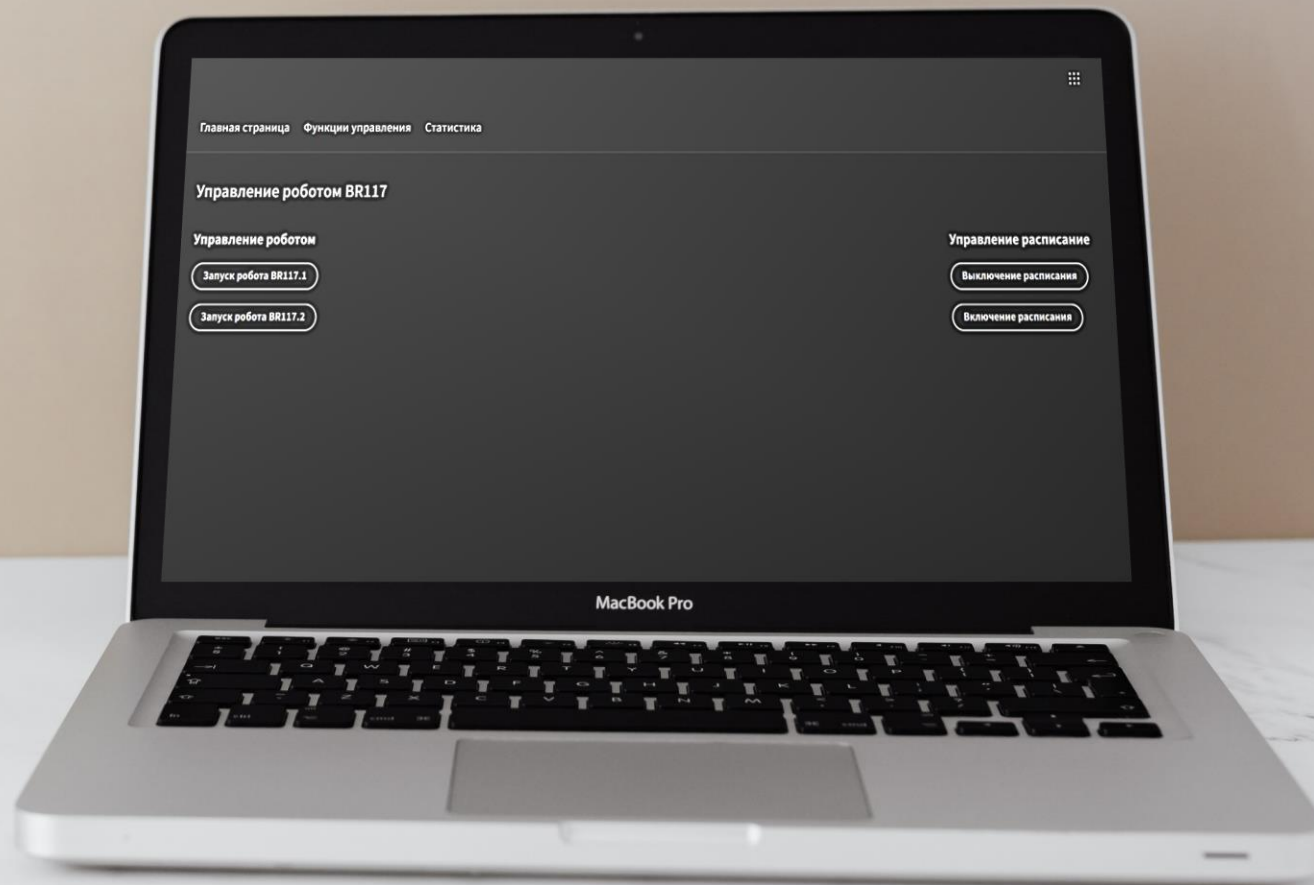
Главная страница Функции управления Статистика

Управление роботом BR117

Управление роботом

Запуск робота BR117.1

Запуск робота BR117.2

Управление расписание

Выключение расписания

Включение расписания

MacBook Pro